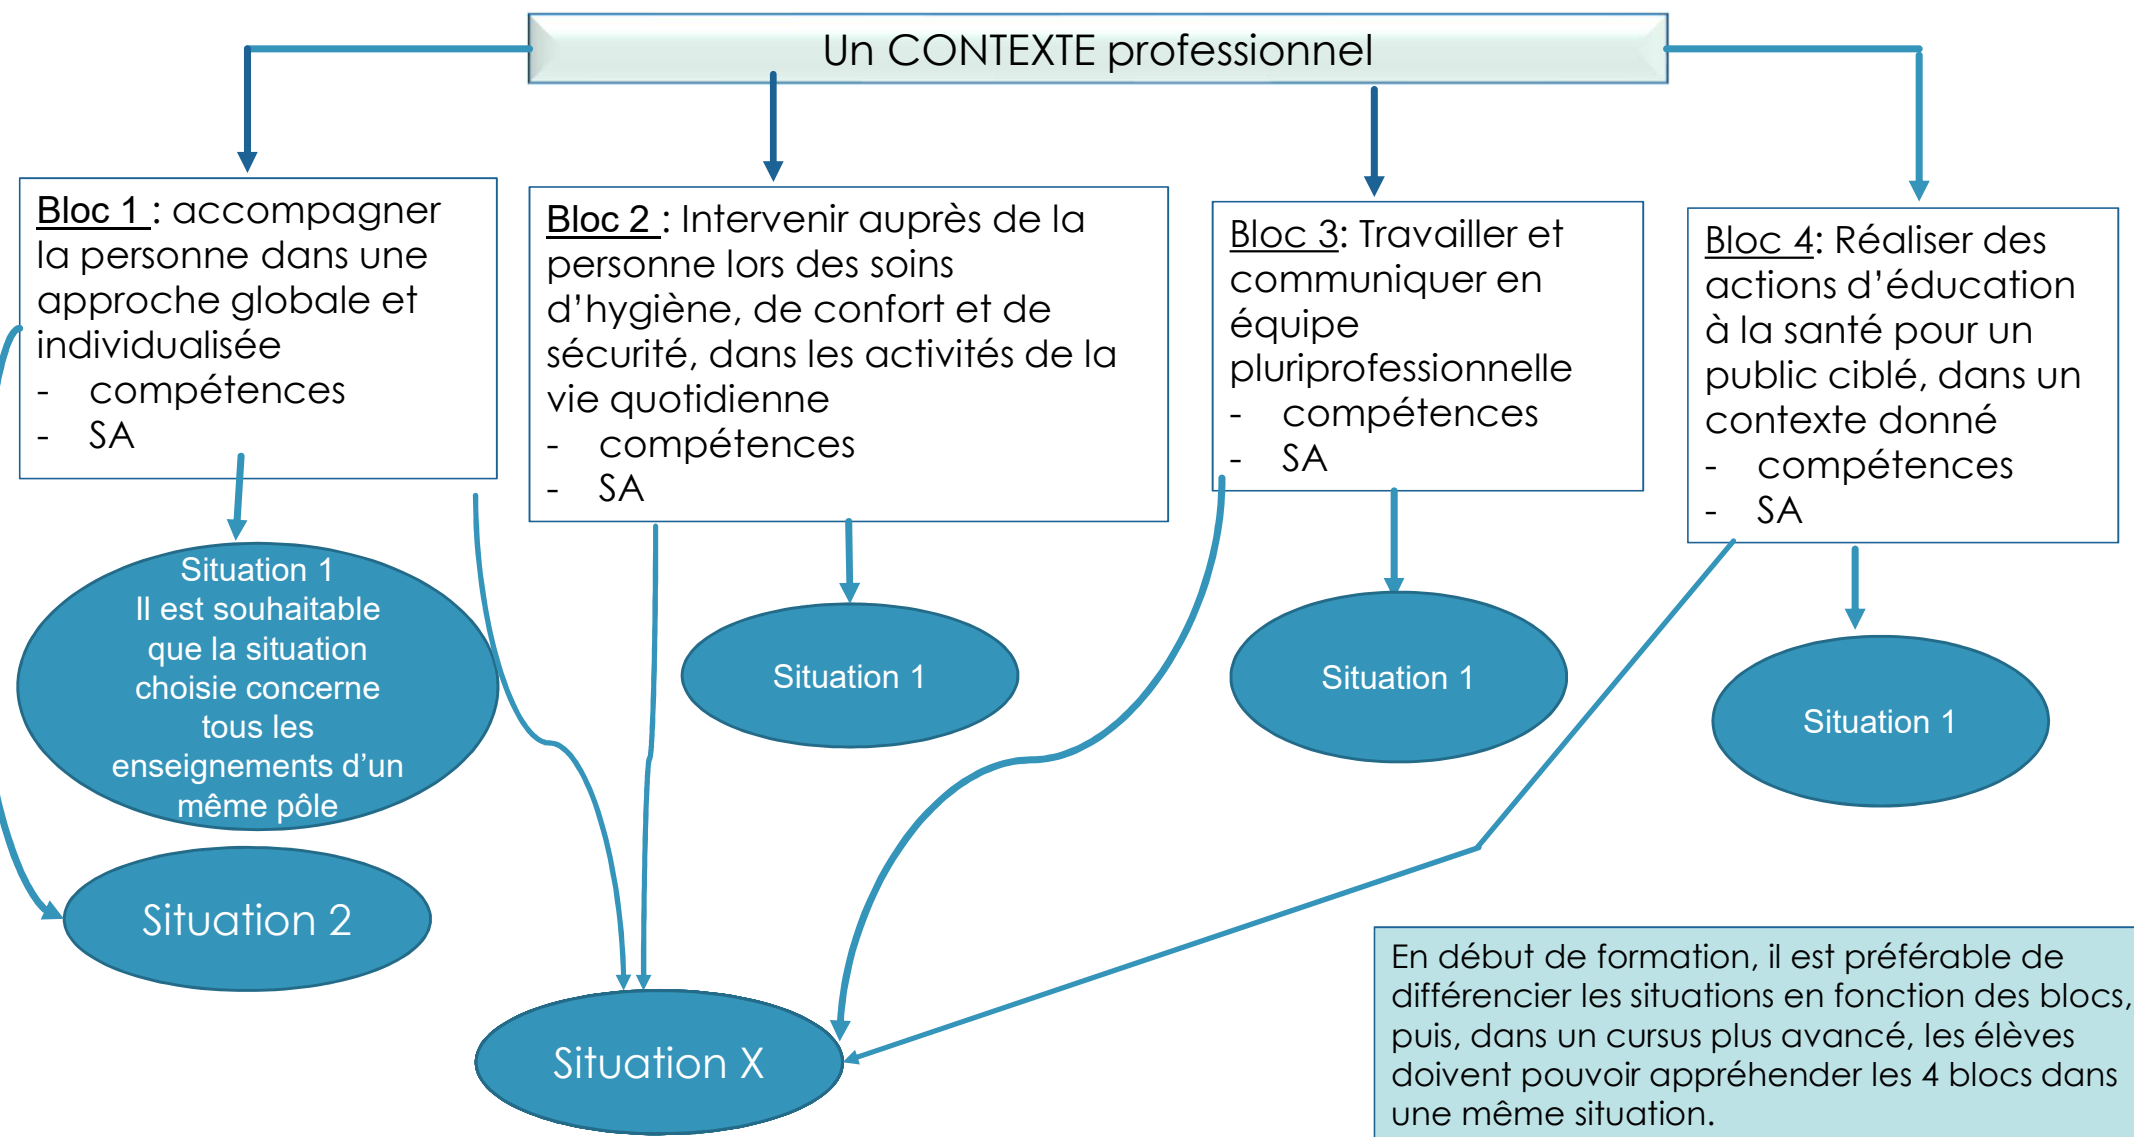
Un CONTEXTE professionnel

Bloc 1 : accompagner la personne dans une approche globale et individualisée
- compétences
- SA

Bloc 2 : Intervenir auprès de la personne lors des soins d'hygiène, de confort et de sécurité, dans les activités de la vie quotidienne
- compétences
- SA

Bloc 3: Travailler et communiquer en équipe pluriprofessionnelle
- compétences
- SA

Bloc 4: Réaliser des actions d'éducation à la santé pour un public ciblé, dans un contexte donné
- compétences
- SA

Situation 1
Il est souhaitable que la situation choisie concerne tous les enseignements d'un même pôle

Situation 1

Situation 1

Situation 1

Situation 2

Situation X

En début de formation, il est préférable de différencier les situations en fonction des blocs, puis, dans un cursus plus avancé, les élèves doivent pouvoir appréhender les 4 blocs dans une même situation.